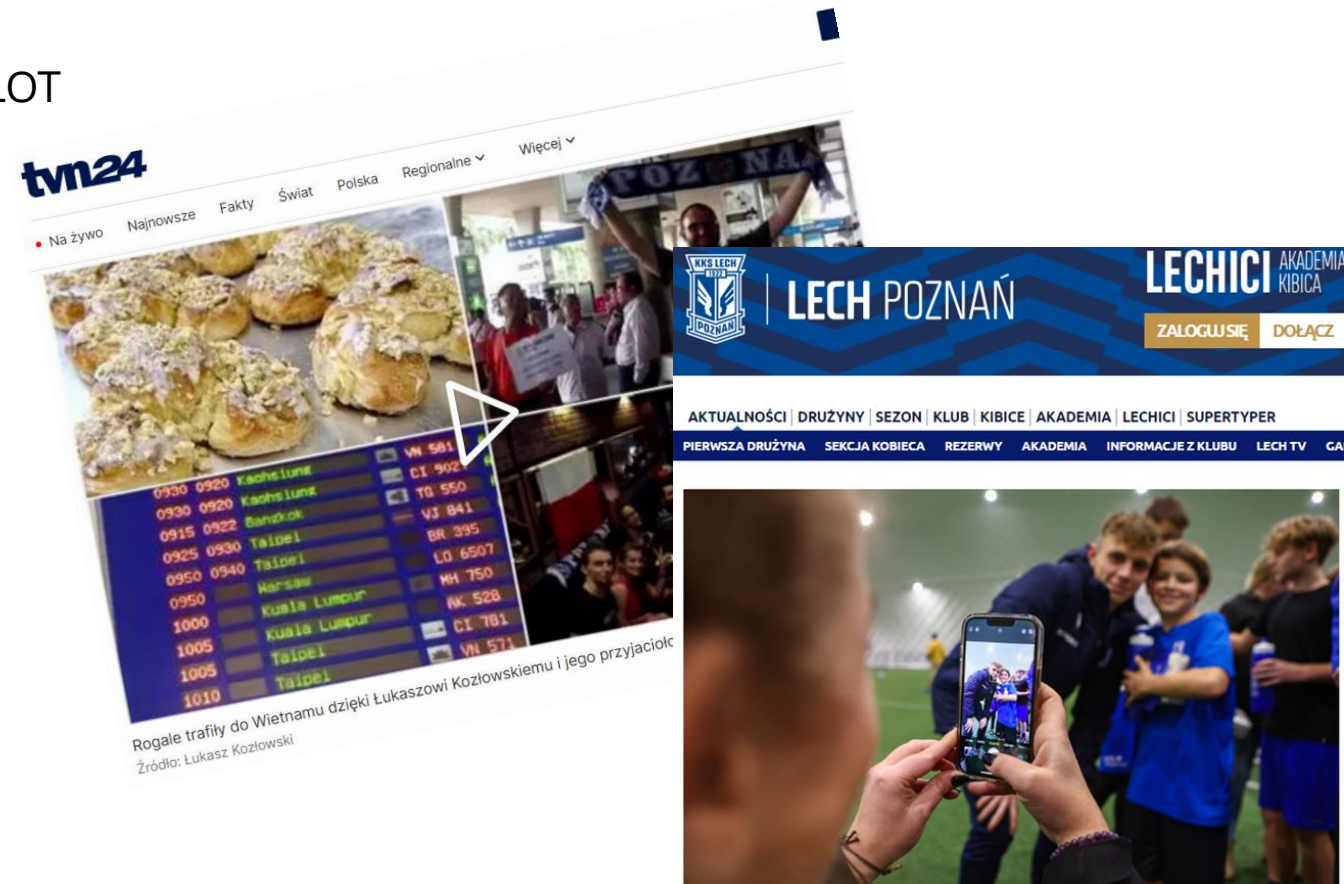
LOT

tvn24

Na żywo Najnowsze Fakty Świat Polska Regionalne Więcej

POZNAŃ

0930 0920 Kaohsiung VN 581
0930 0920 Kaohsiung CI 902
0915 0922 Bangkok TG 550
0925 0930 Taipei VJ 841
0950 0940 Taipei BR 395
Warsaw LO 6507
0950 Kuala Lumpur MH 750
1000 Kuala Lumpur AK 528
1005 Taipei CI 781
1005 Taipei VN 571
1010 Taipei

Rogale trafiły do Wietnamu dzięki Łukaszowi Kozłowskiemu i jego przyjacioło
Źródło: Łukasz Kozłowski

KKS LECH 1922 POZNAŃ

LECH POZNAŃ

LECHICI AKADEMIA KIBICA

ZALOGUJ SIĘ DOŁĄCZ

AKTUALNOŚCI | DRUŻYNY | SEZON | KLUB | KIBICE | AKADEMIA | LECHICI | SUPERTYPER

PIERWSZA DRUŻYNA SEKCJA KOBIECA REZERWY AKADEMIA INFORMACJE Z KLUBU LECH TV GA